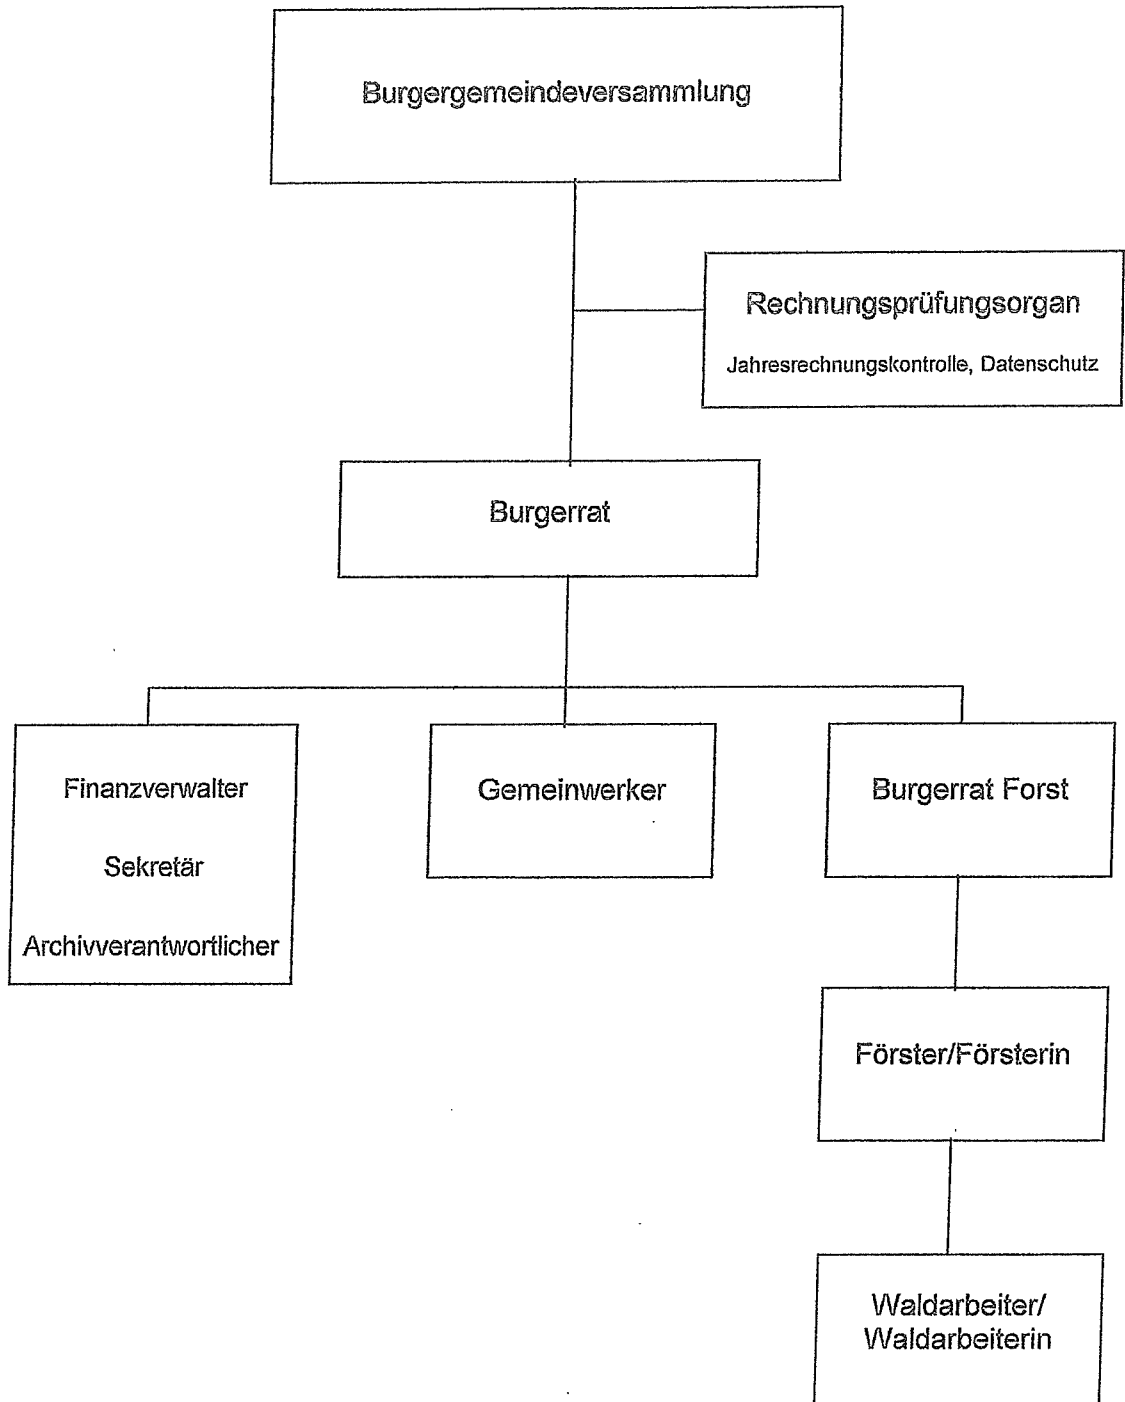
Burgergemeindeversammlung

Rechnungsprüfungsorgan

Jahresrechnungskontrolle, Datenschutz

Burgerrat

Finanzverwalter

Sekretär

Archivverantwortlicher

Gemeinwerker

Burgerrat Forst

Förster/Försterin

Waldarbeiter/ Waldarbeiterin